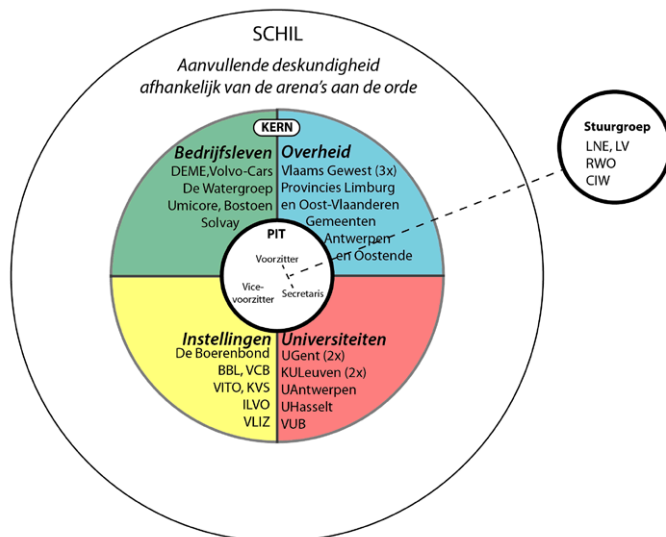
SCHIL

Aanvullende deskundigheid afhankelijk van de arena's aan de orde

KERN

Bedrijfsleven
DEME,Volvo-Cars
De Watergroep
Umicore, Bostoen
Solvay

Overheid
Vlaams Gewest (3x)
Provincies Limburg en Oost-Vlaanderen
Gemeenten Antwerpen en Oostende

PIT
Voorzitter
Vice-voorzitter
Secretaris

Instellingen
De Boerenbond
BBL, VCB
VITO, KVS
ILVO
VLIZ

Universiteiten
UGent (2x)
KULeuven (2x)
UAntwerpen
UHasselt
VUB

Stuurgroep
LNE, LV
RWO
CIW